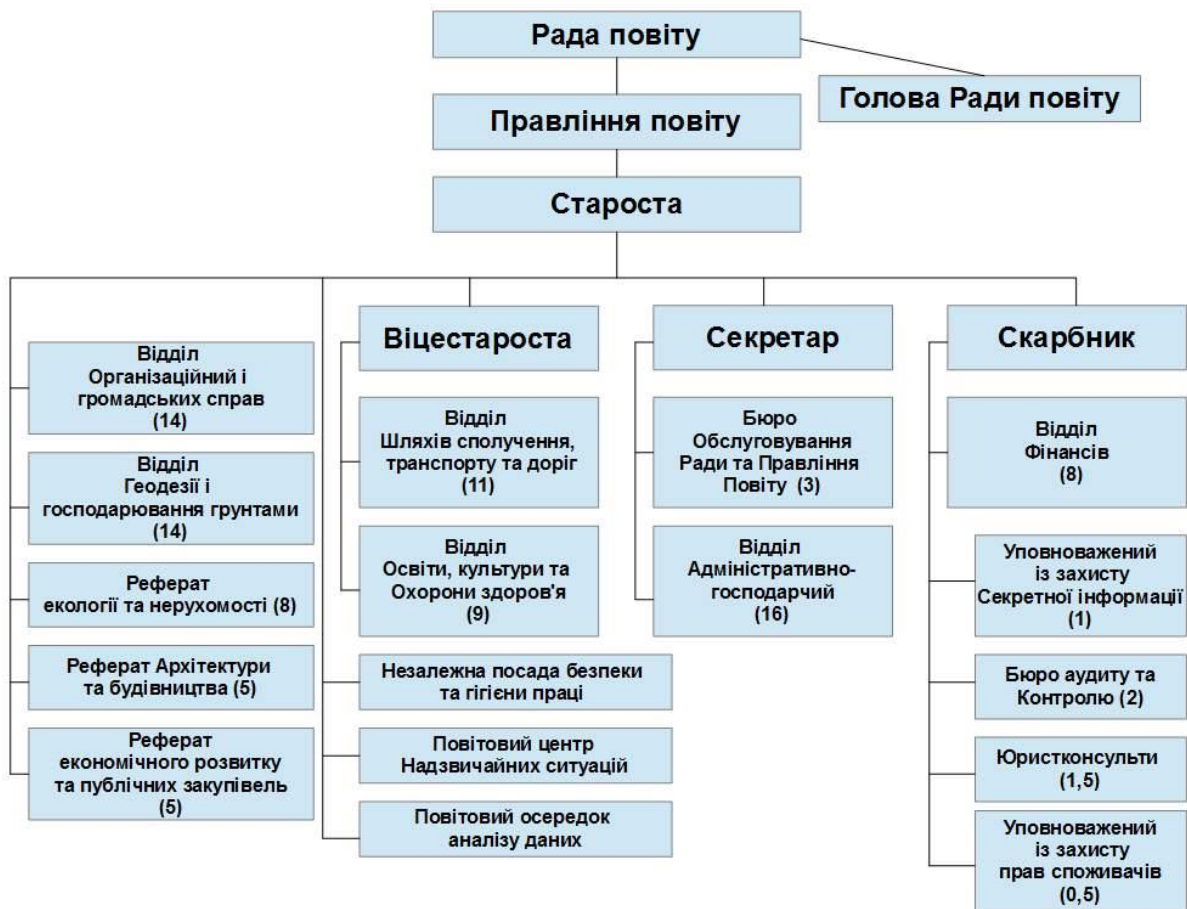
Рада повіту

Голова Ради повіту

Правління повіту

Староста

Відділ Організаційний і громадських справ (14)

Відділ Геодезії і господарювання грунтами (14)

Реферат екології та нерухомості (8)

Реферат Архітектури та будівництва (5)

Реферат економічного розвитку та публічних закупівель (5)

Віцестароста

Відділ Шляхів сполучення, транспорту та доріг (11)

Відділ Освіти, культури та Охорони здоров'я (9)

Незалежна посада безпеки та гігієни праці

Повітовий центр Надзвичайних ситуацій

Повітовий осередок аналізу даних

Секретар

Бюро Обслуговування Ради та Правління Повіту (3)

Відділ Адміністративно-господарчий (16)

Скарбник

Відділ Фінансів (8)

Уповноважений із захисту Секретної інформації (1)

Бюро аудиту та Контролю (2)

Юристконсульти (1,5)

Уповноважений із захисту прав споживачів (0,5)